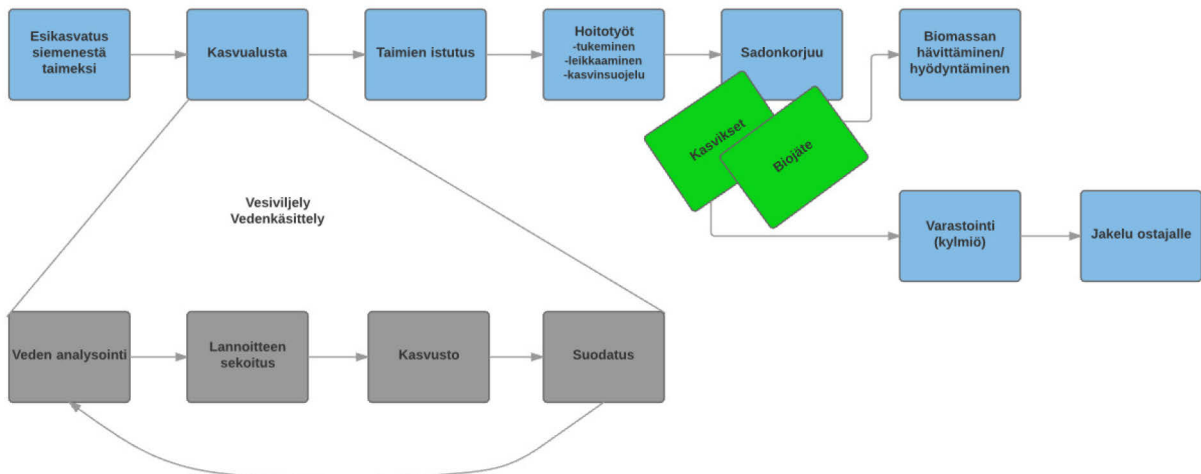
Esikasvatus siemenestä taimeksi

Kasvualusta

Taimien istutus

Hoitotyöt
-tukeminen
-leikkaaminen
-kasvinsuojelu

Sadonkorjuu

Biomassan hävittäminen/ hyödyntäminen

Kasvikset

Biojäte

Vesiviljely
Vedenkäsittely

Varastointi (kylmiö)

Jakelu ostajalle

Veden analysointi

Lannoitteen sekoitus

Kasvusto

Suodatus